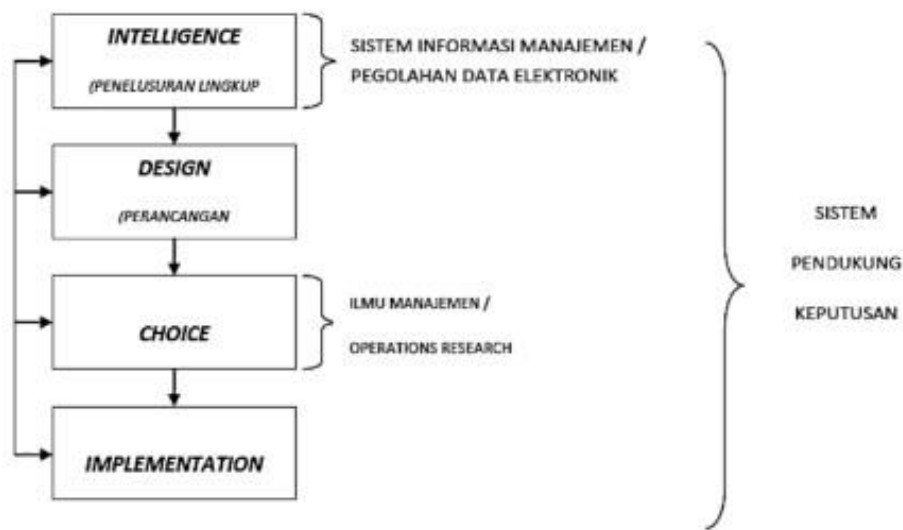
INTELLIGENCE

(PENELUSURAN LINGKUP

SISTEM INFORMASI MANAJEMEN / PEGOLAHAN DATA ELEKTRONIK

DESIGN

(PERANCANGAN

CHOICE

ILMU MANAJEMEN / OPERATIONS RESEARCH

IMPLEMENTATION

SISTEM PENDUKUNG KEPUTUSAN